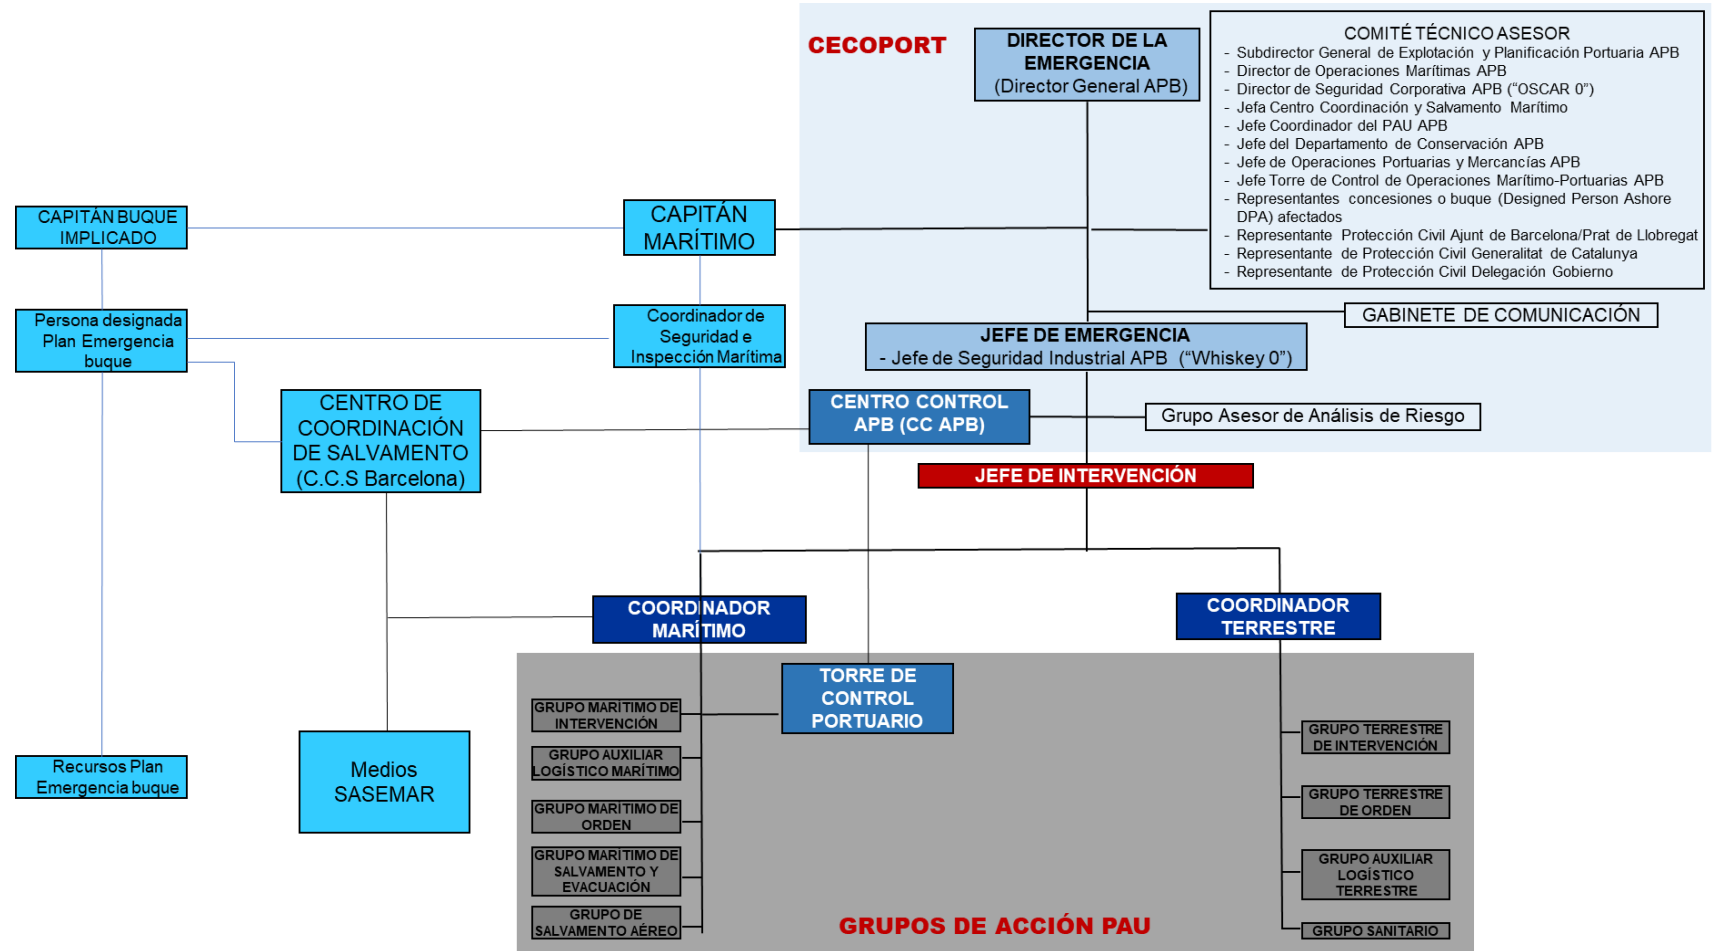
CECOPORT

DIRECTOR DE LA EMERGENCIA
(Director General APB)

COMITÉ TÉCNICO ASESOR
- Subdirector General de Explotación y Planificación Portuaria APB
- Director de Operaciones Marítimas APB
- Director de Seguridad Corporativa APB ("OSCAR 0")
- Jefa Centro Coordinación y Salvamento Marítimo
- Jefe Coordinador del PAU APB
- Jefe del Departamento de Conservación APB
- Jefe de Operaciones Portuarias y Mercancías APB
- Jefe Torre de Control de Operaciones Marítimo-Portuarias APB
- Representantes concesiones o buque (Designed Person Ashore DPA) afectados
- Representante Protección Civil Ajunt de Barcelona/Prat de Llobregat
- Representante de Protección Civil Generalitat de Catalunya
- Representante de Protección Civil Delegación Gobierno

CAPITÁN BUQUE IMPLICADO

CAPITÁN MARÍTIMO

GABINETE DE COMUNICACIÓN

Persona designada Plan Emergencia buque

Coordinador de Seguridad e Inspección Marítima

JEFE DE EMERGENCIA
- Jefe de Seguridad Industrial APB ("Whiskey 0")

CENTRO DE COORDINACIÓN DE SALVAMENTO (C.C.S Barcelona)

CENTRO CONTROL APB (CC APB)

Grupo Asesor de Análisis de Riesgo

JEFE DE INTERVENCIÓN

COORDINADOR MARÍTIMO

COORDINADOR TERRESTRE

TORRE DE CONTROL PORTUARIO

GRUPO MARITIMO DE INTERVENCIÓN

GRUPO AUXILIAR LOGÍSTICO MARÍTIMO

GRUPO MARITIMO DE ORDEN

GRUPO MARITIMO DE SALVAMENTO Y EVACUACIÓN

GRUPO DE SALVAMENTO AÉREO

GRUPO TERRESTRE DE INTERVENCIÓN

GRUPO TERRESTRE DE ORDEN

GRUPO AUXILIAR LOGÍSTICO TERRESTRE

GRUPO SANITARIO

Recursos Plan Emergencia buque

Medios SASEMAR

GRUPOS DE ACCIÓN PAU